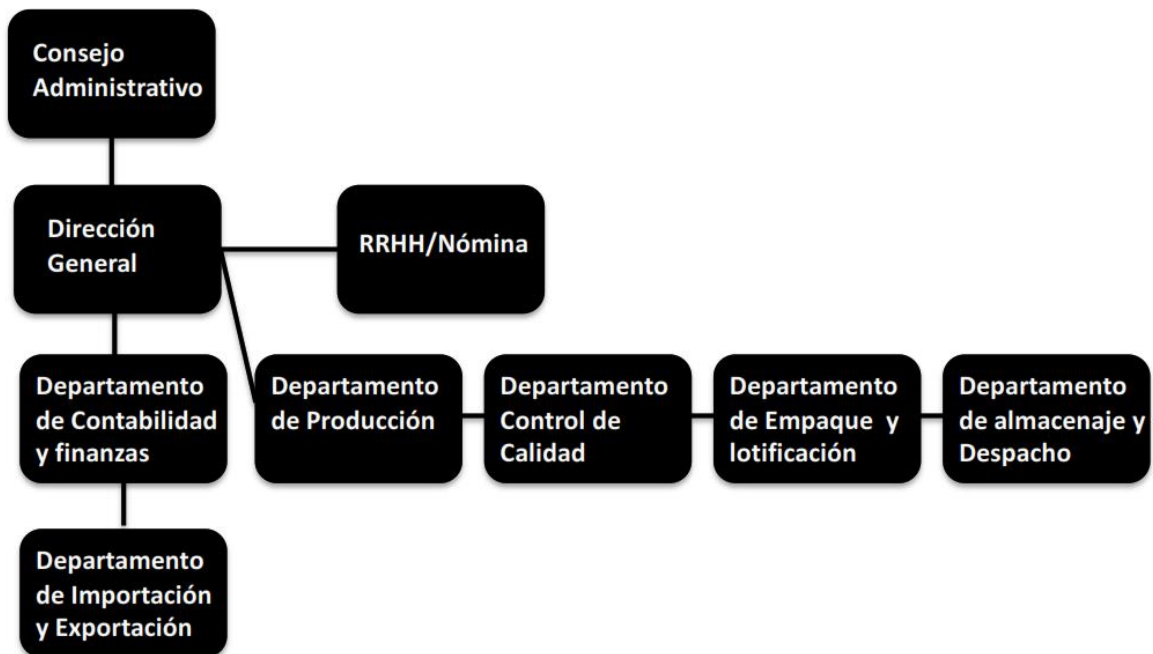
Consejo Administrativo

Dirección General

RRHH/Nómina

Departamento de Contabilidad y finanzas

Departamento de Producción

Departamento Control de Calidad

Departamento de Empaque y lotificación

Departamento de almacenaje y Despacho

Departamento de Importación y Exportación